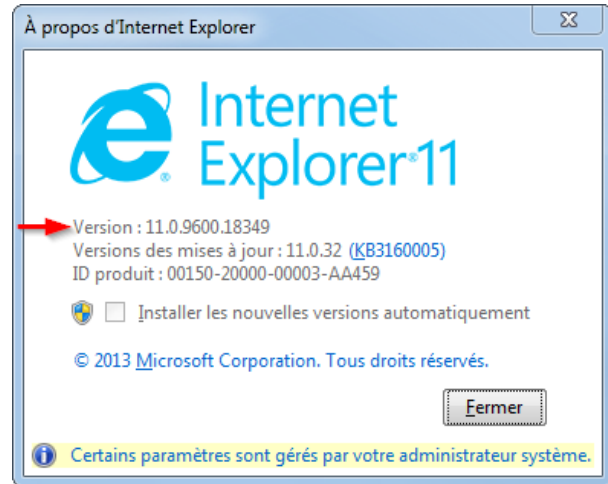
À propos d'Internet Explorer

Internet Explorer®11

Version : 11.0.9600.18349
Versions des mises à jour : 11.0.32 (KB3160005)
ID produit : 00150-20000-00003-AA459

Installer les nouvelles versions automatiquement

© 2013 Microsoft Corporation. Tous droits réservés.

Fermer

Certains paramètres sont gérés par votre administrateur système.